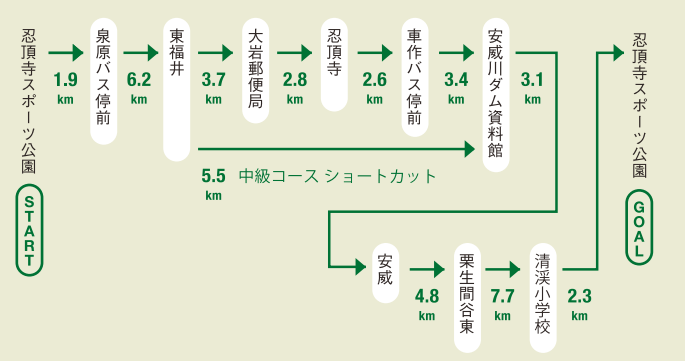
忍頂寺スポーツ公園

START

1.9 km

泉原バス停前

6.2 km

東福井

3.7 km

大岩郵便局

2.8 km

忍頂寺

2.6 km

車作バス停前

3.4 km

安威川ダム資料館

3.1 km

5.5 km 中級コース ショートカット

安威

4.8 km

栗生間谷東

7.7 km

清渓小学校

2.3 km

忍頂寺スポーツ公園

GOAL